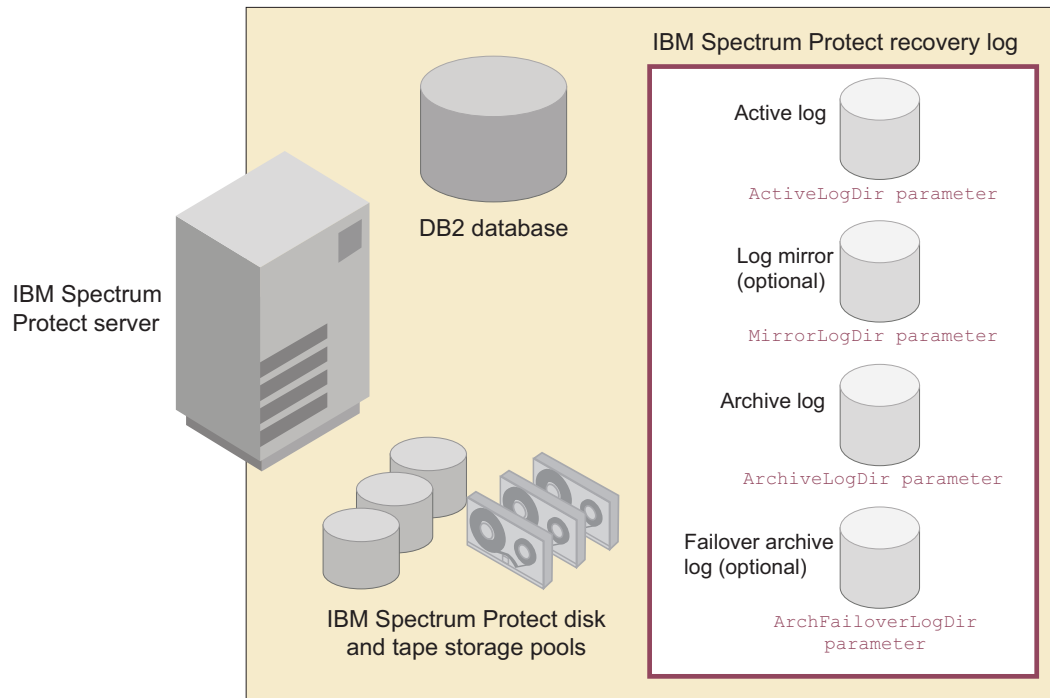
IBM Spectrum Protect server

DB2 database

IBM Spectrum Protect disk and tape storage pools

IBM Spectrum Protect recovery log

Active log

ActiveLogDir parameter

Log mirror (optional)

MirrorLogDir parameter

Archive log

ArchiveLogDir parameter

Failover archive log (optional)

ArchFailoverLogDir parameter